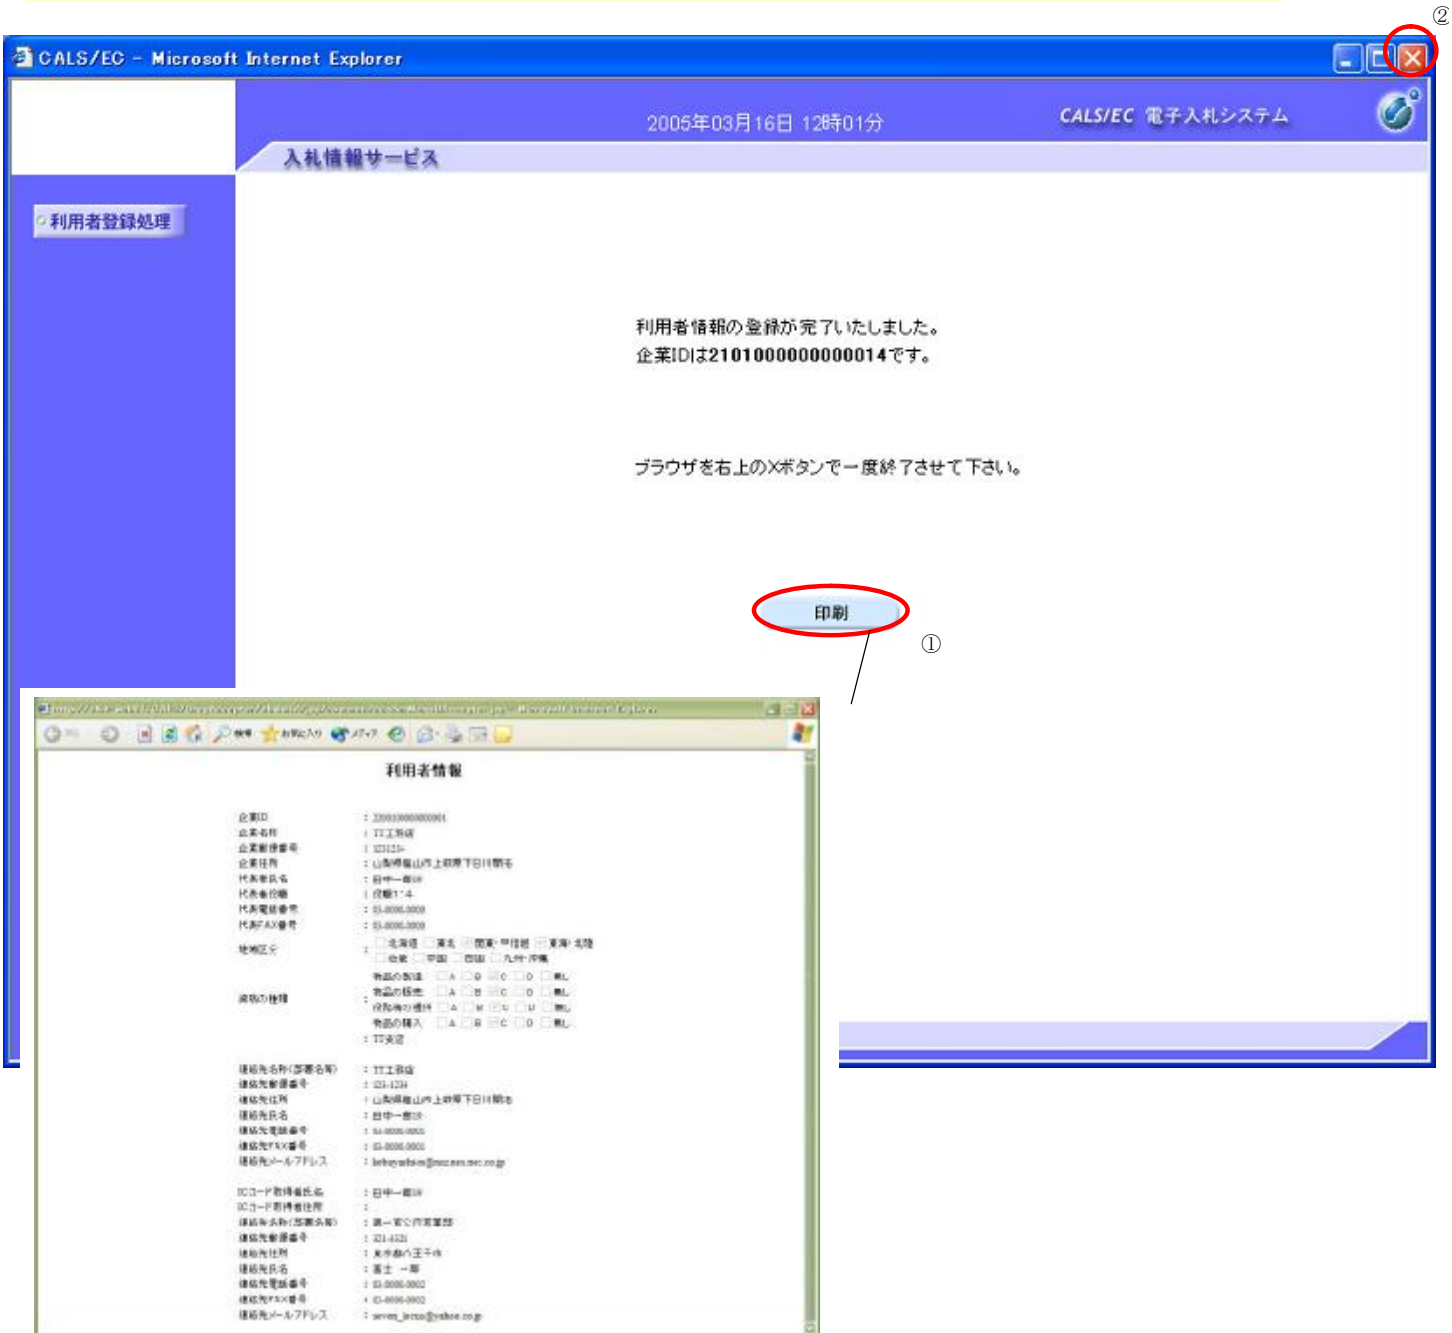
②

CALS/EC - Microsoft Internet Explorer

2005年03月16日 12時01分

CALS/EC 電子入札システム

入札情報サービス

利用者登録処理

利用者情報の登録が完了いたしました。
企業IDは2101000000000014です。

ブラウザを右上の×ボタンで一度終了させて下さい。

印刷

①

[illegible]

利用者情報

企業ID : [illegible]
企業名称 : TT工務店
企業郵便番号 : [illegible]
企業住所 : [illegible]
代表者氏名 : 日中一郎
代表者役職 : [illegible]
代表電話番号 : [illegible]
代表FAX番号 : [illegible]
地域区分 : 北海道 東北 関東・甲信越 東海・北陸 近畿 中国 四国 九州・沖縄
資格の種類 : 物品の製造 A B C D 無し
物品の販売 A B C D 無し
役務の提供 A B C D 無し
物品の買入 A B C D 無し
: TT支店

連絡先名称(部署名等) : TT工務店
連絡先郵便番号 : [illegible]
連絡先住所 : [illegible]
連絡先氏名 : 日中一郎
連絡先電話番号 : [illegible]
連絡先FAX番号 : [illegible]
連絡先メールアドレス : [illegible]

ICカード取得者氏名 : 日中一郎
ICカード取得者住所 :
連絡先名称(部署名等) : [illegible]
連絡先郵便番号 : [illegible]
連絡先住所 : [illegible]
連絡先氏名 : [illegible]
連絡先電話番号 : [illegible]
連絡先FAX番号 : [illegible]
連絡先メールアドレス : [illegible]